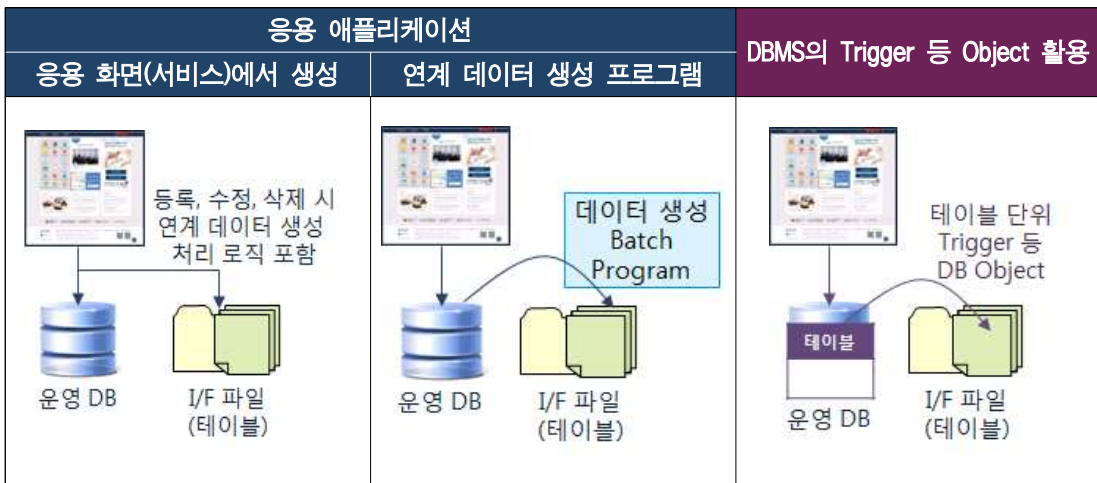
| 응용 애플리케이션 | | DBMS의 Trigger 등 Object 활용 |
|---|---|---|
| 응용 화면(서비스)에서 생성 | 연계 데이터 생성 프로그램 | |
| 등록, 수정, 삭제 시 연계 데이터 생성 처리 로직 포함<br>운영 DB<br>I/F 파일 (테이블) | 데이터 생성 Batch Program<br>운영 DB<br>I/F 파일 (테이블) | 테이블 단위 Trigger 등 DB Object<br>테이블<br>운영 DB<br>I/F 파일 (테이블) |